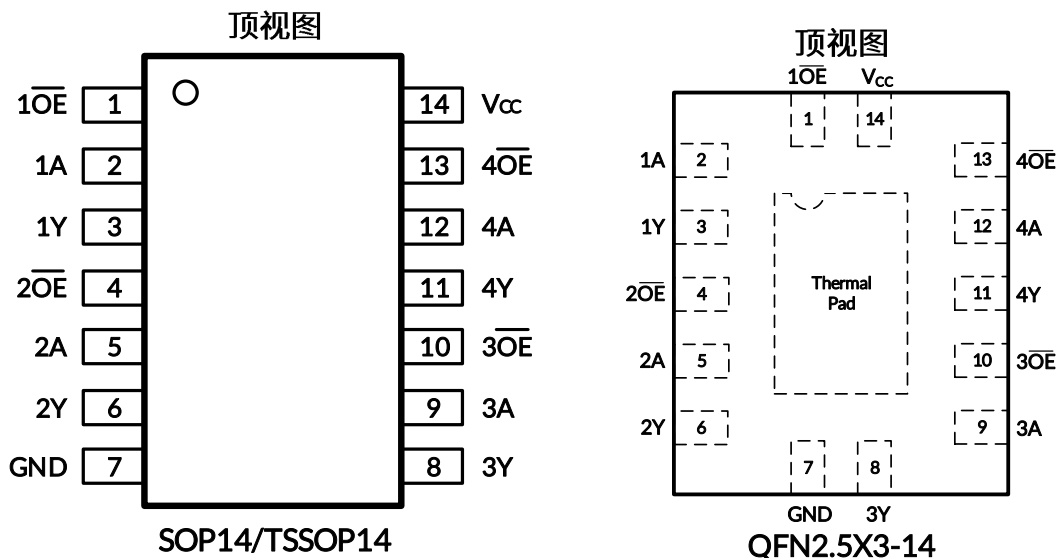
顶视图

| 1$\overline{OE}$ | 1 | 14 | Vcc |
|---|---|---|---|
| 1A | 2 | 13 | 4$\overline{OE}$ |
| 1Y | 3 | 12 | 4A |
| 2$\overline{OE}$ | 4 | 11 | 4Y |
| 2A | 5 | 10 | 3$\overline{OE}$ |
| 2Y | 6 | 9 | 3A |
| GND | 7 | 8 | 3Y |

SOP14/TSSOP14

顶视图

1$\overline{OE}$ Vcc

1 14

1A 2 13 4$\overline{OE}$

1Y 3 12 4A

2$\overline{OE}$ 4 Thermal Pad 11 4Y

2A 5 10 3$\overline{OE}$

2Y 6 9 3A

7 8

GND 3Y

QFN2.5X3-14